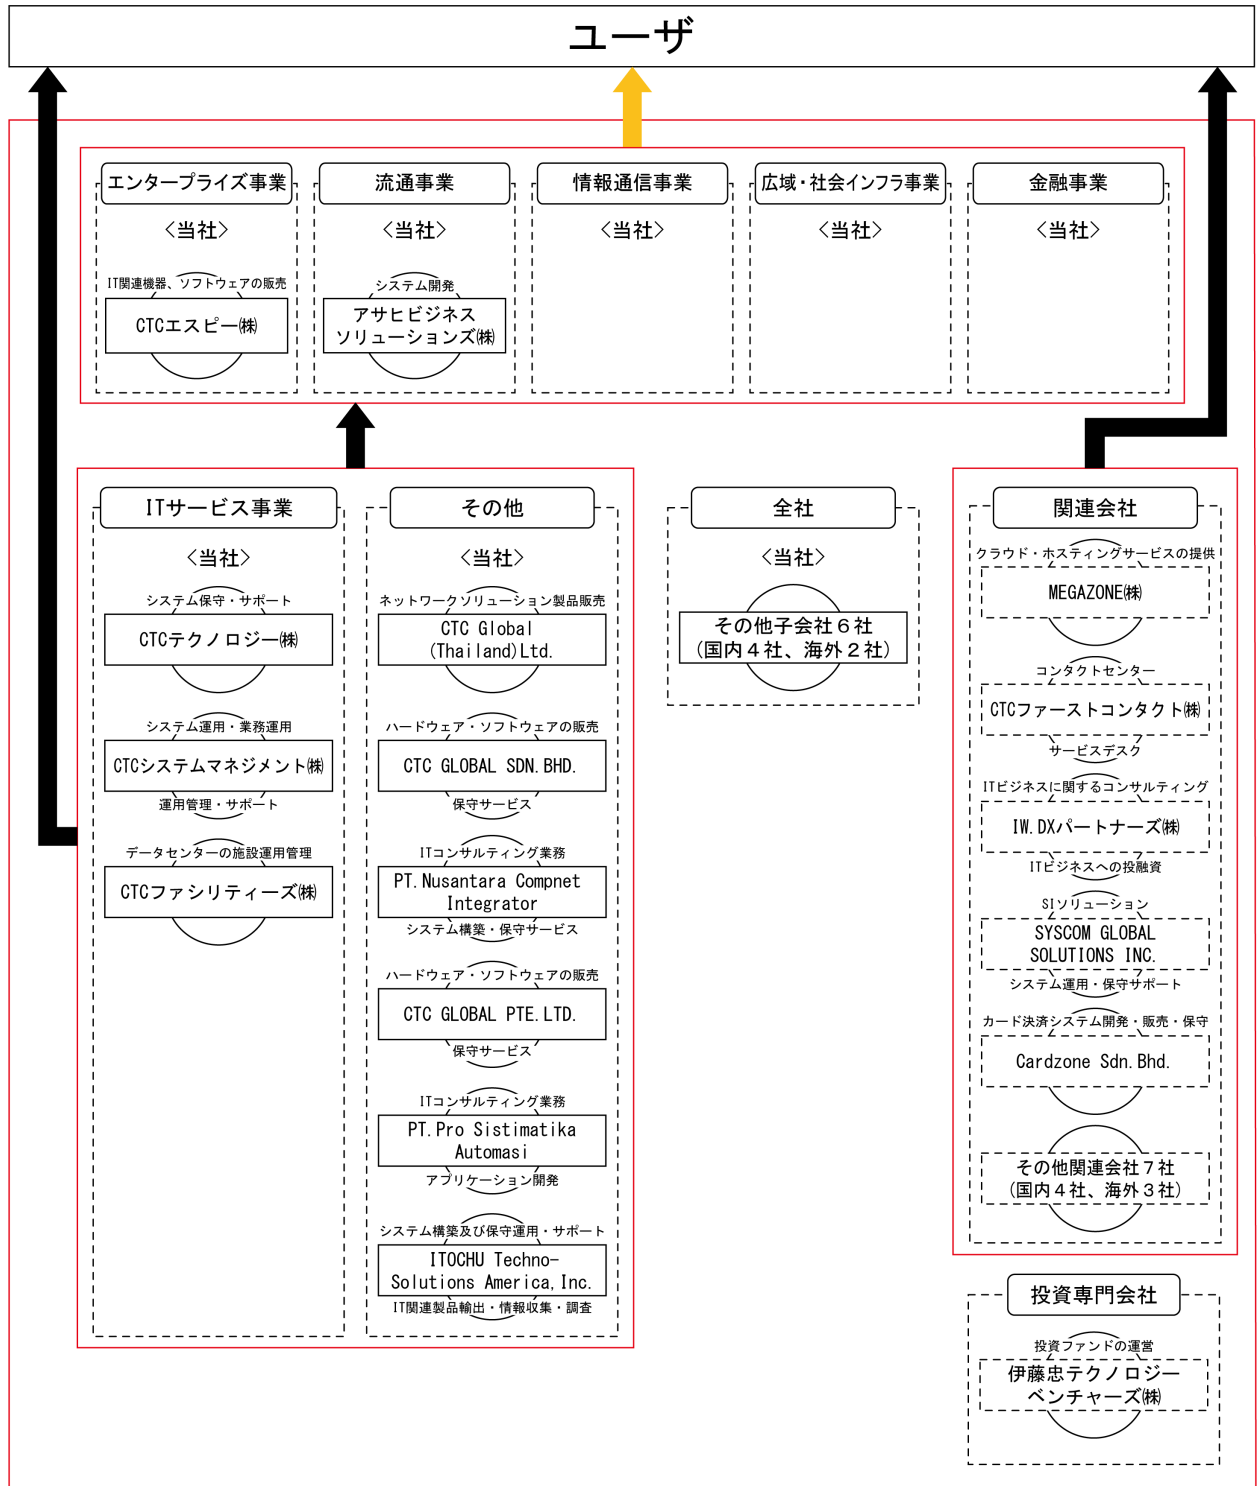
ユーザ

エンタープライズ事業
<当社>
IT関連機器、ソフトウェアの販売
CTCエスピー㈱

流通事業
<当社>
システム開発
アサヒビジネスソリューションズ㈱

情報通信事業
<当社>

広域・社会インフラ事業
<当社>

金融事業
<当社>

ITサービス事業
<当社>
システム保守・サポート
CTCテクノロジー㈱
システム運用・業務運用
CTCシステムマネジメント㈱
運用管理・サポート
データセンターの施設運用管理
CTCファシリティーズ㈱

その他
<当社>
ネットワークソリューション製品販売
CTC Global (Thailand) Ltd.
ハードウェア・ソフトウェアの販売
CTC GLOBAL SDN. BHD.
保守サービス
ITコンサルティング業務
PT. Nusantara Compnet Integrator
システム構築・保守サービス
ハードウェア・ソフトウェアの販売
CTC GLOBAL PTE. LTD.
保守サービス
ITコンサルティング業務
PT. Pro Sistimatika Automasi
アプリケーション開発
システム構築及び保守運用・サポート
ITOCHU Techno-Solutions America, Inc.
IT関連製品輸出・情報収集・調査

全社
<当社>
その他子会社６社
(国内４社、海外２社)

関連会社
クラウド・ホスティングサービスの提供
MEGAZONE㈱
コンタクトセンター
CTCファーストコンタクト㈱
サービスデスク
ITビジネスに関するコンサルティング
IW. DXパートナーズ㈱
ITビジネスへの投融資
SIソリューション
SYSCOM GLOBAL SOLUTIONS INC.
システム運用・保守サポート
カード決済システム開発・販売・保守
Cardzone Sdn. Bhd.
その他関連会社７社
(国内４社、海外３社)

投資専門会社
投資ファンドの運営
伊藤忠テクノロジーベンチャーズ㈱